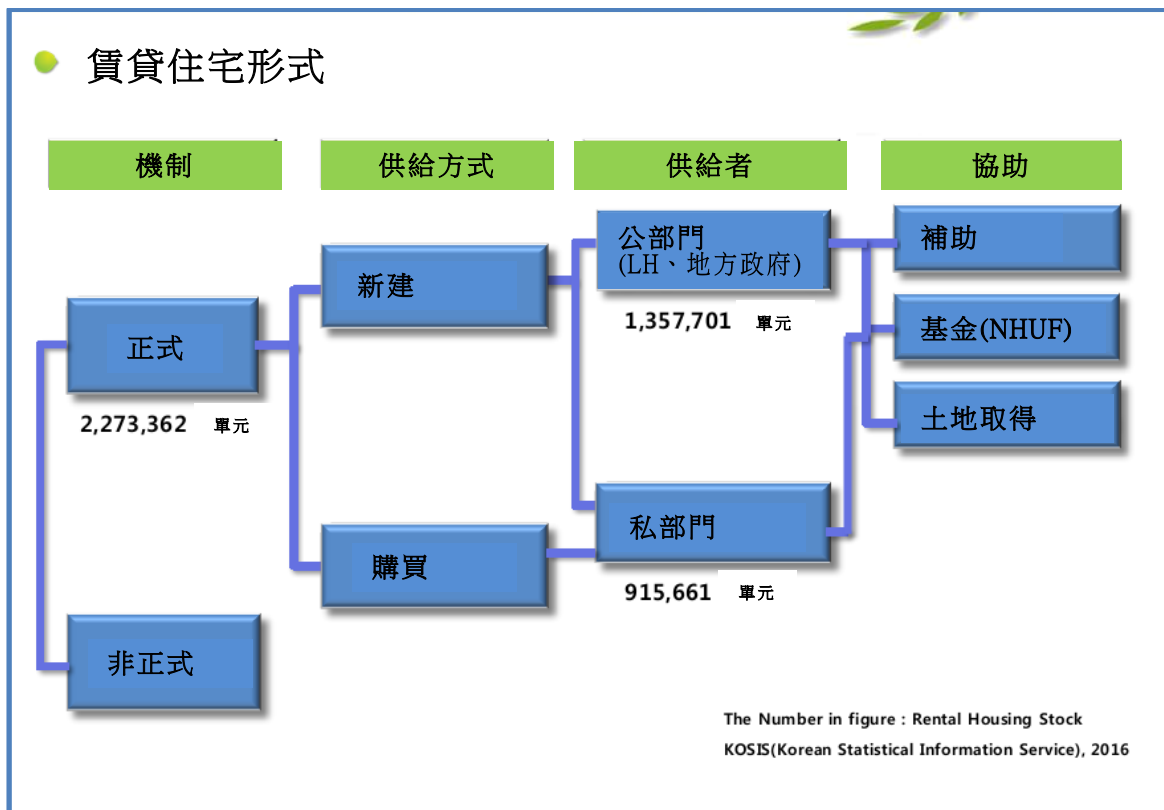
賃貸住宅形式

機制

供給方式

供給者

協助

正式

2,273,362 單元

非正式

新建

購買

公部門
(LH、地方政府)

1,357,701 單元

私部門

915,661 單元

補助

基金(NHUF)

土地取得

The Number in figure : Rental Housing Stock
KOSIS(Korean Statistical Information Service), 2016